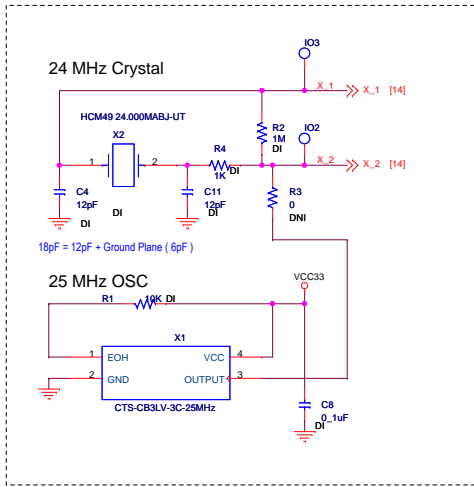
24 MHz Crystal

IO3

X_1

X_1 [14]

HCM49 24.000MABJ-UT

X2

R2
1M
DI

IO2

1

2

R4

X_2

X_2 [14]

DI

1K

R3
0
DNI

C4
12pF
DI

DI

C11
12pF
DI

18pF = 12pF + Ground Plane ( 6pF )

25 MHz OSC

VCC33

R1

10K DI

X1

1

EOH

VCC

4

2

GND

OUTPUT

3

CTS-CB3LV-3C-25MHz

C8
0_1uF
DI